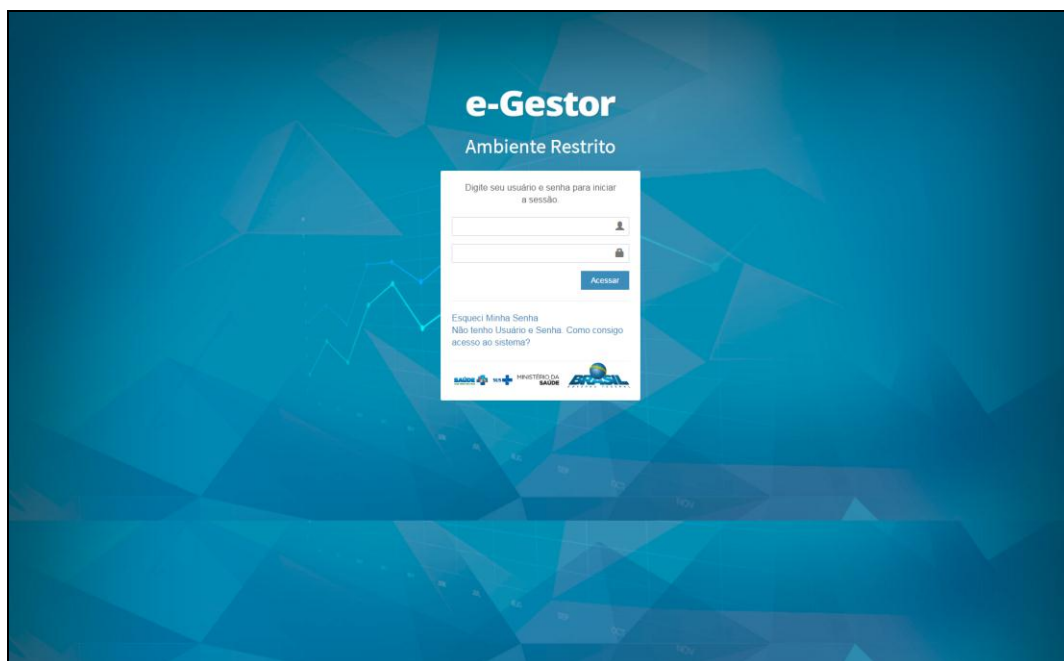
e-Gestor

Ambiente Restrito

Digite seu usuário e senha para iniciar a sessão

Acessar

Esqueci Minha Senha
Não tenho Usuário e Senha. Como consigo acesso ao sistema?

SAÚDE SUS MINISTÉRIO DA SAÚDE BRASIL